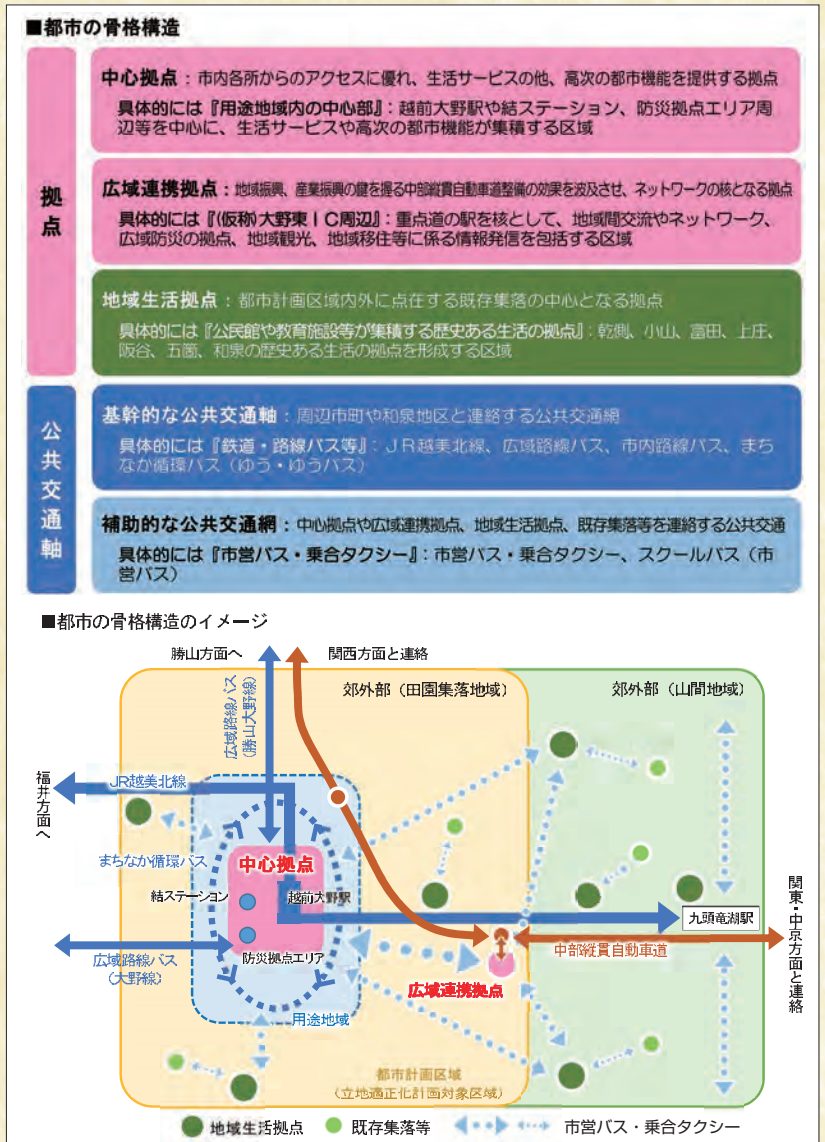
■都市の骨格構造

拠点

中心拠点：市内各所からのアクセスに優れ、生活サービスの他、高次の都市機能を提供する拠点

具体的には『用途地域内の中心部』：越前大野駅や結ステーション、防災拠点エリア周辺等を中心に、生活サービスや高次の都市機能が集積する区域

広域連携拠点：地域振興、産業振興の鍵を握る中部縦貫自動車道整備の効果を波及させ、ネットワークの核となる拠点

具体的には『(仮称)大野東ＩＣ周辺』：重点道の駅を核として、地域間交流やネットワーク、広域防災の拠点、地域観光、地域移住等に係る情報発信を包括する区域

地域生活拠点：都市計画区域内外に点在する既存集落の中心となる拠点

具体的には『公民館や教育施設等が集積する歴史ある生活の拠点』：乾側、小山、富田、上庄、阪谷、五箇、和泉の歴史ある生活の拠点を形成する区域

公共交通軸

基幹的な公共交通軸：周辺市町や和泉地区と連絡する公共交通網

具体的には『鉄道・路線バス等』：ＪＲ越美北線、広域路線バス、市内路線バス、まちなか循環バス（ゆう・ゆうバス）

補助的な公共交通網：中心拠点や広域連携拠点、地域生活拠点、既存集落等を連絡する公共交通

具体的には『市営バス・乗合タクシー』：市営バス・乗合タクシー、スクールバス（市営バス）

■都市の骨格構造のイメージ

勝山方面へ
関西方面と連絡
広域路線バス（勝山大野線）
郊外部（田園集落地域）
郊外部（山間地域）
福井方面へ
JR越美北線
まちなか循環バス
中心拠点
結ステーション
越前大野駅
九頭竜湖駅
関東・中京方面と連絡
広域路線バス（大野線）
防災拠点エリア
中部縦貫自動車道
広域連携拠点
用途地域
都市計画区域（立地適正化計画対象区域）
地域生活拠点
既存集落等
市営バス・乗合タクシー